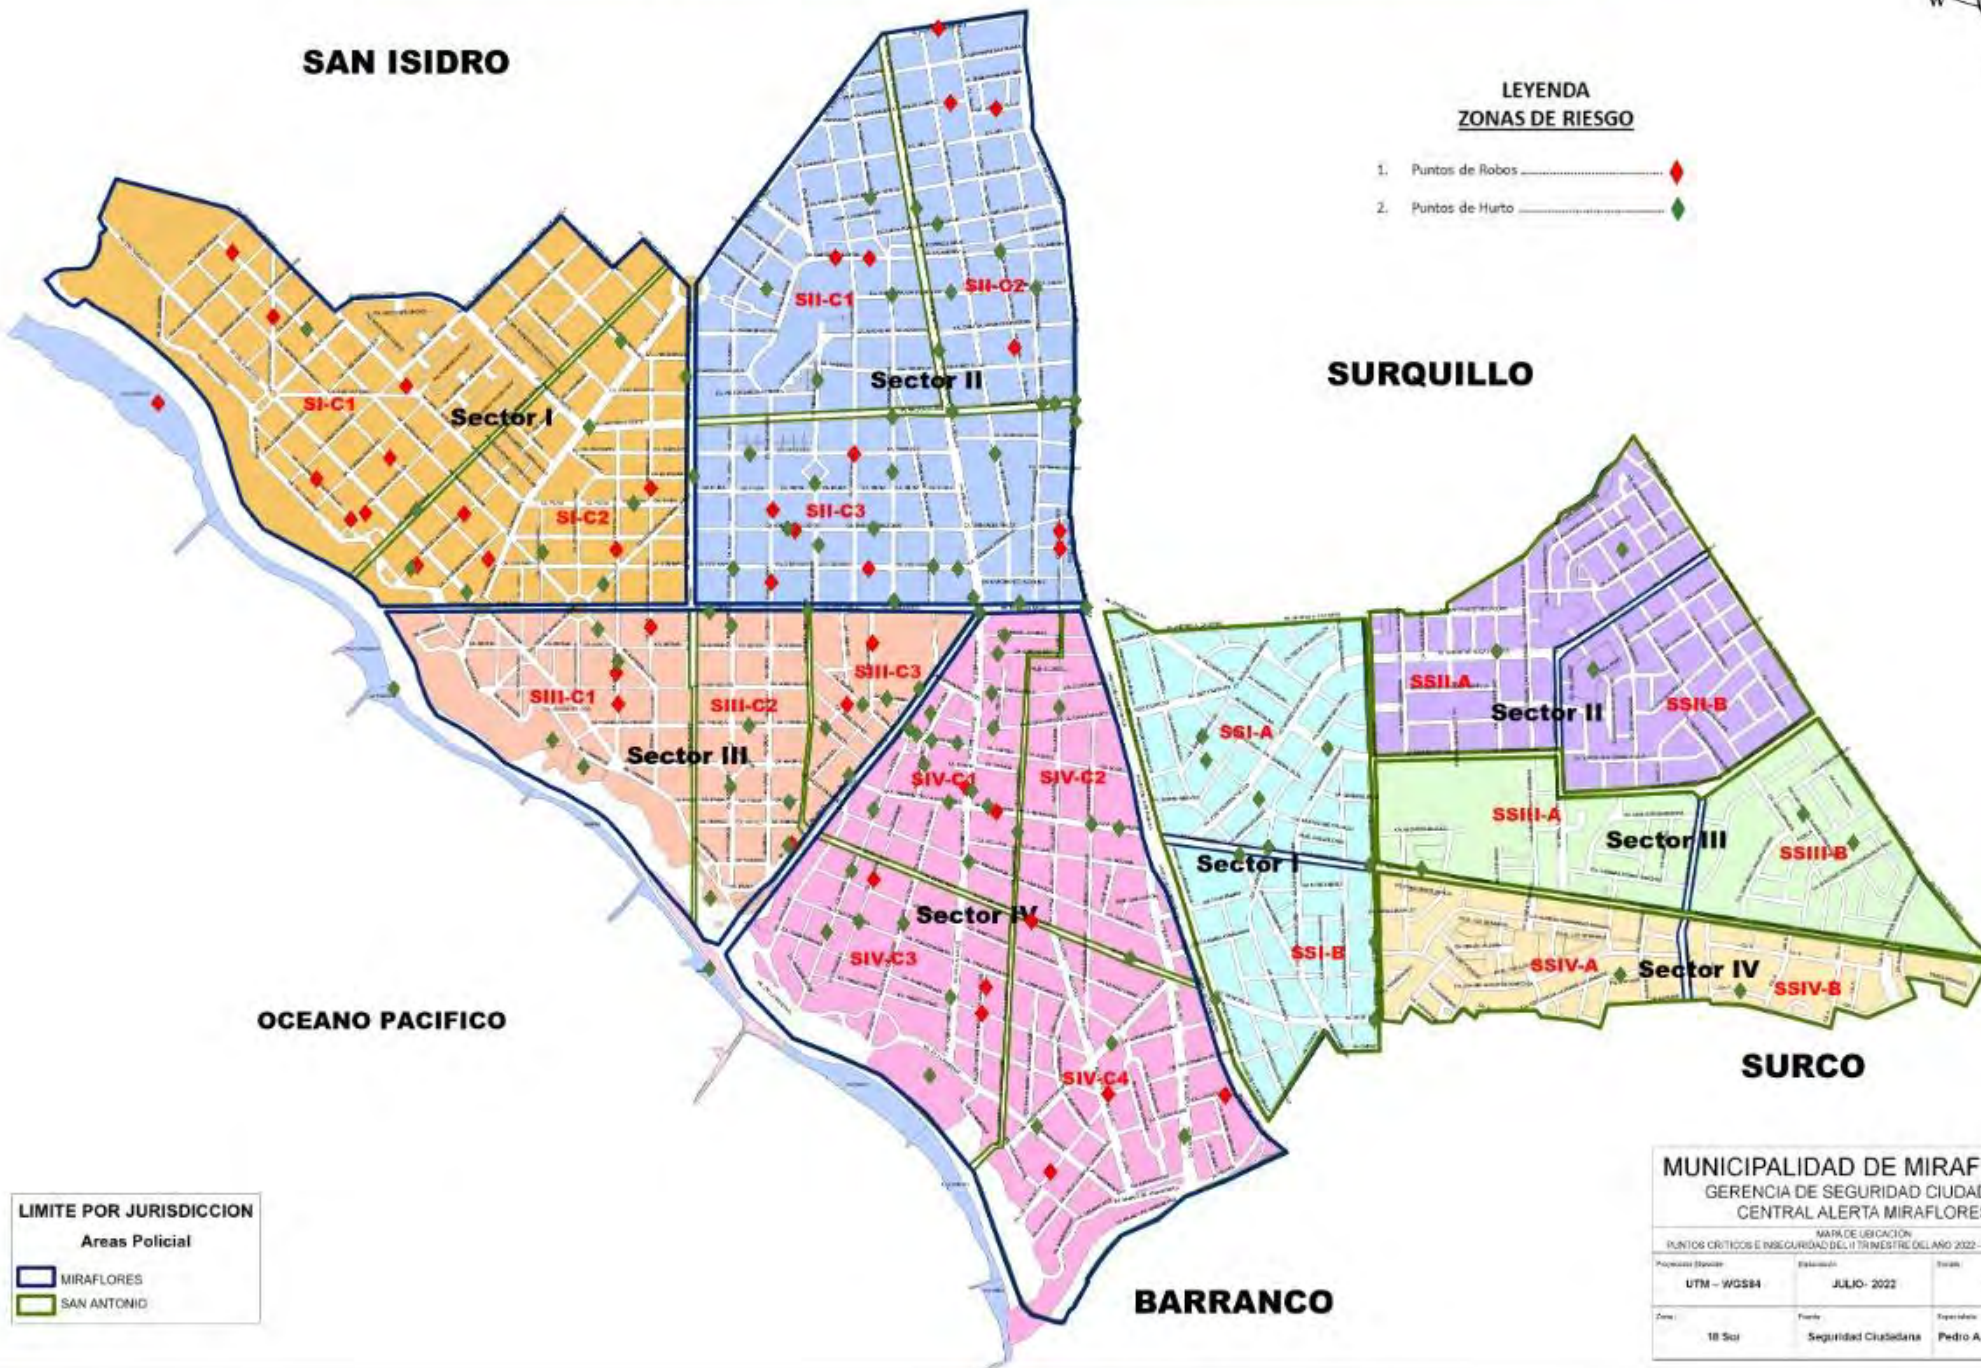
SAN ISIDRO

LEYENDA
ZONAS DE RIESGO

1. Puntos de Robos ....................
2. Puntos de Hurto ....................

SURQUILLO

SII-C1
SII-C2
Sector II
SII-C3

SI-C1
Sector I
SI-C2

SIII-C1
SIII-C2
SIII-C3
Sector III

SIV-C1
SIV-C2
Sector IV
SIV-C3
SIV-C4

SSI-A
Sector I
SSI-B

SSII-A
Sector II
SSII-B

SSIII-A
Sector III
SSIII-B

SSIV-A
Sector IV
SSIV-B

OCEANO PACIFICO

SURCO

BARRANCO

LIMITE POR JURISDICCION
Areas Policial
MIRAFLORES
SAN ANTONIO

MUNICIPALIDAD DE MIRAF
GERENCIA DE SEGURIDAD CIUDAD
CENTRAL ALERTA MIRAFLORES
MAPA DE UBICACIÓN
PUNTOS CRITICOS E INSEGURIDAD DEL II TRIMESTRE DEL AÑO 2022
UTM – WGS84
JULIO- 2022
18 Sur
Seguridad Ciudadana
Pedro A